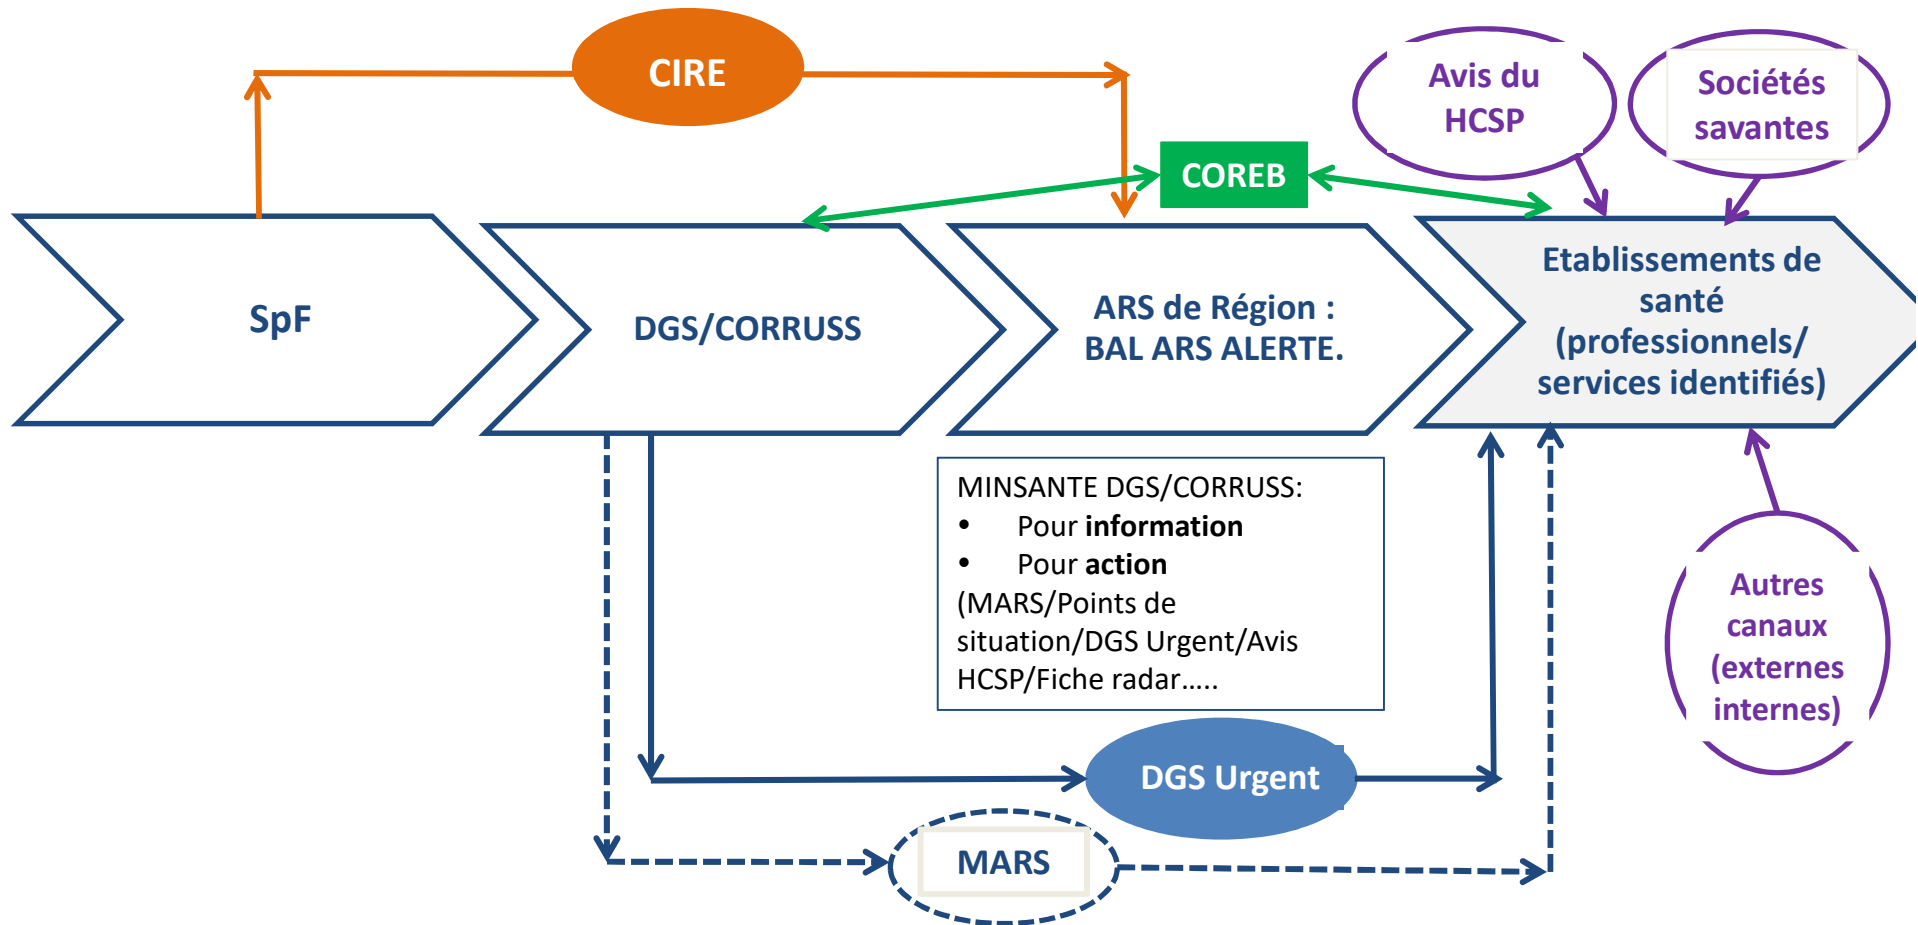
CIRE

Avis du HCSP

Sociétés savantes

COREB

SpF

DGS/CORRUSS

ARS de Région : BAL ARS ALERTE.

Etablissements de santé (professionnels/ services identifiés)

MINSANTE DGS/CORRUSS:
• Pour **information**
• Pour **action**
(MARS/Points de situation/DGS Urgent/Avis HCSP/Fiche radar…..

Autres canaux (externes internes)

DGS Urgent

MARS